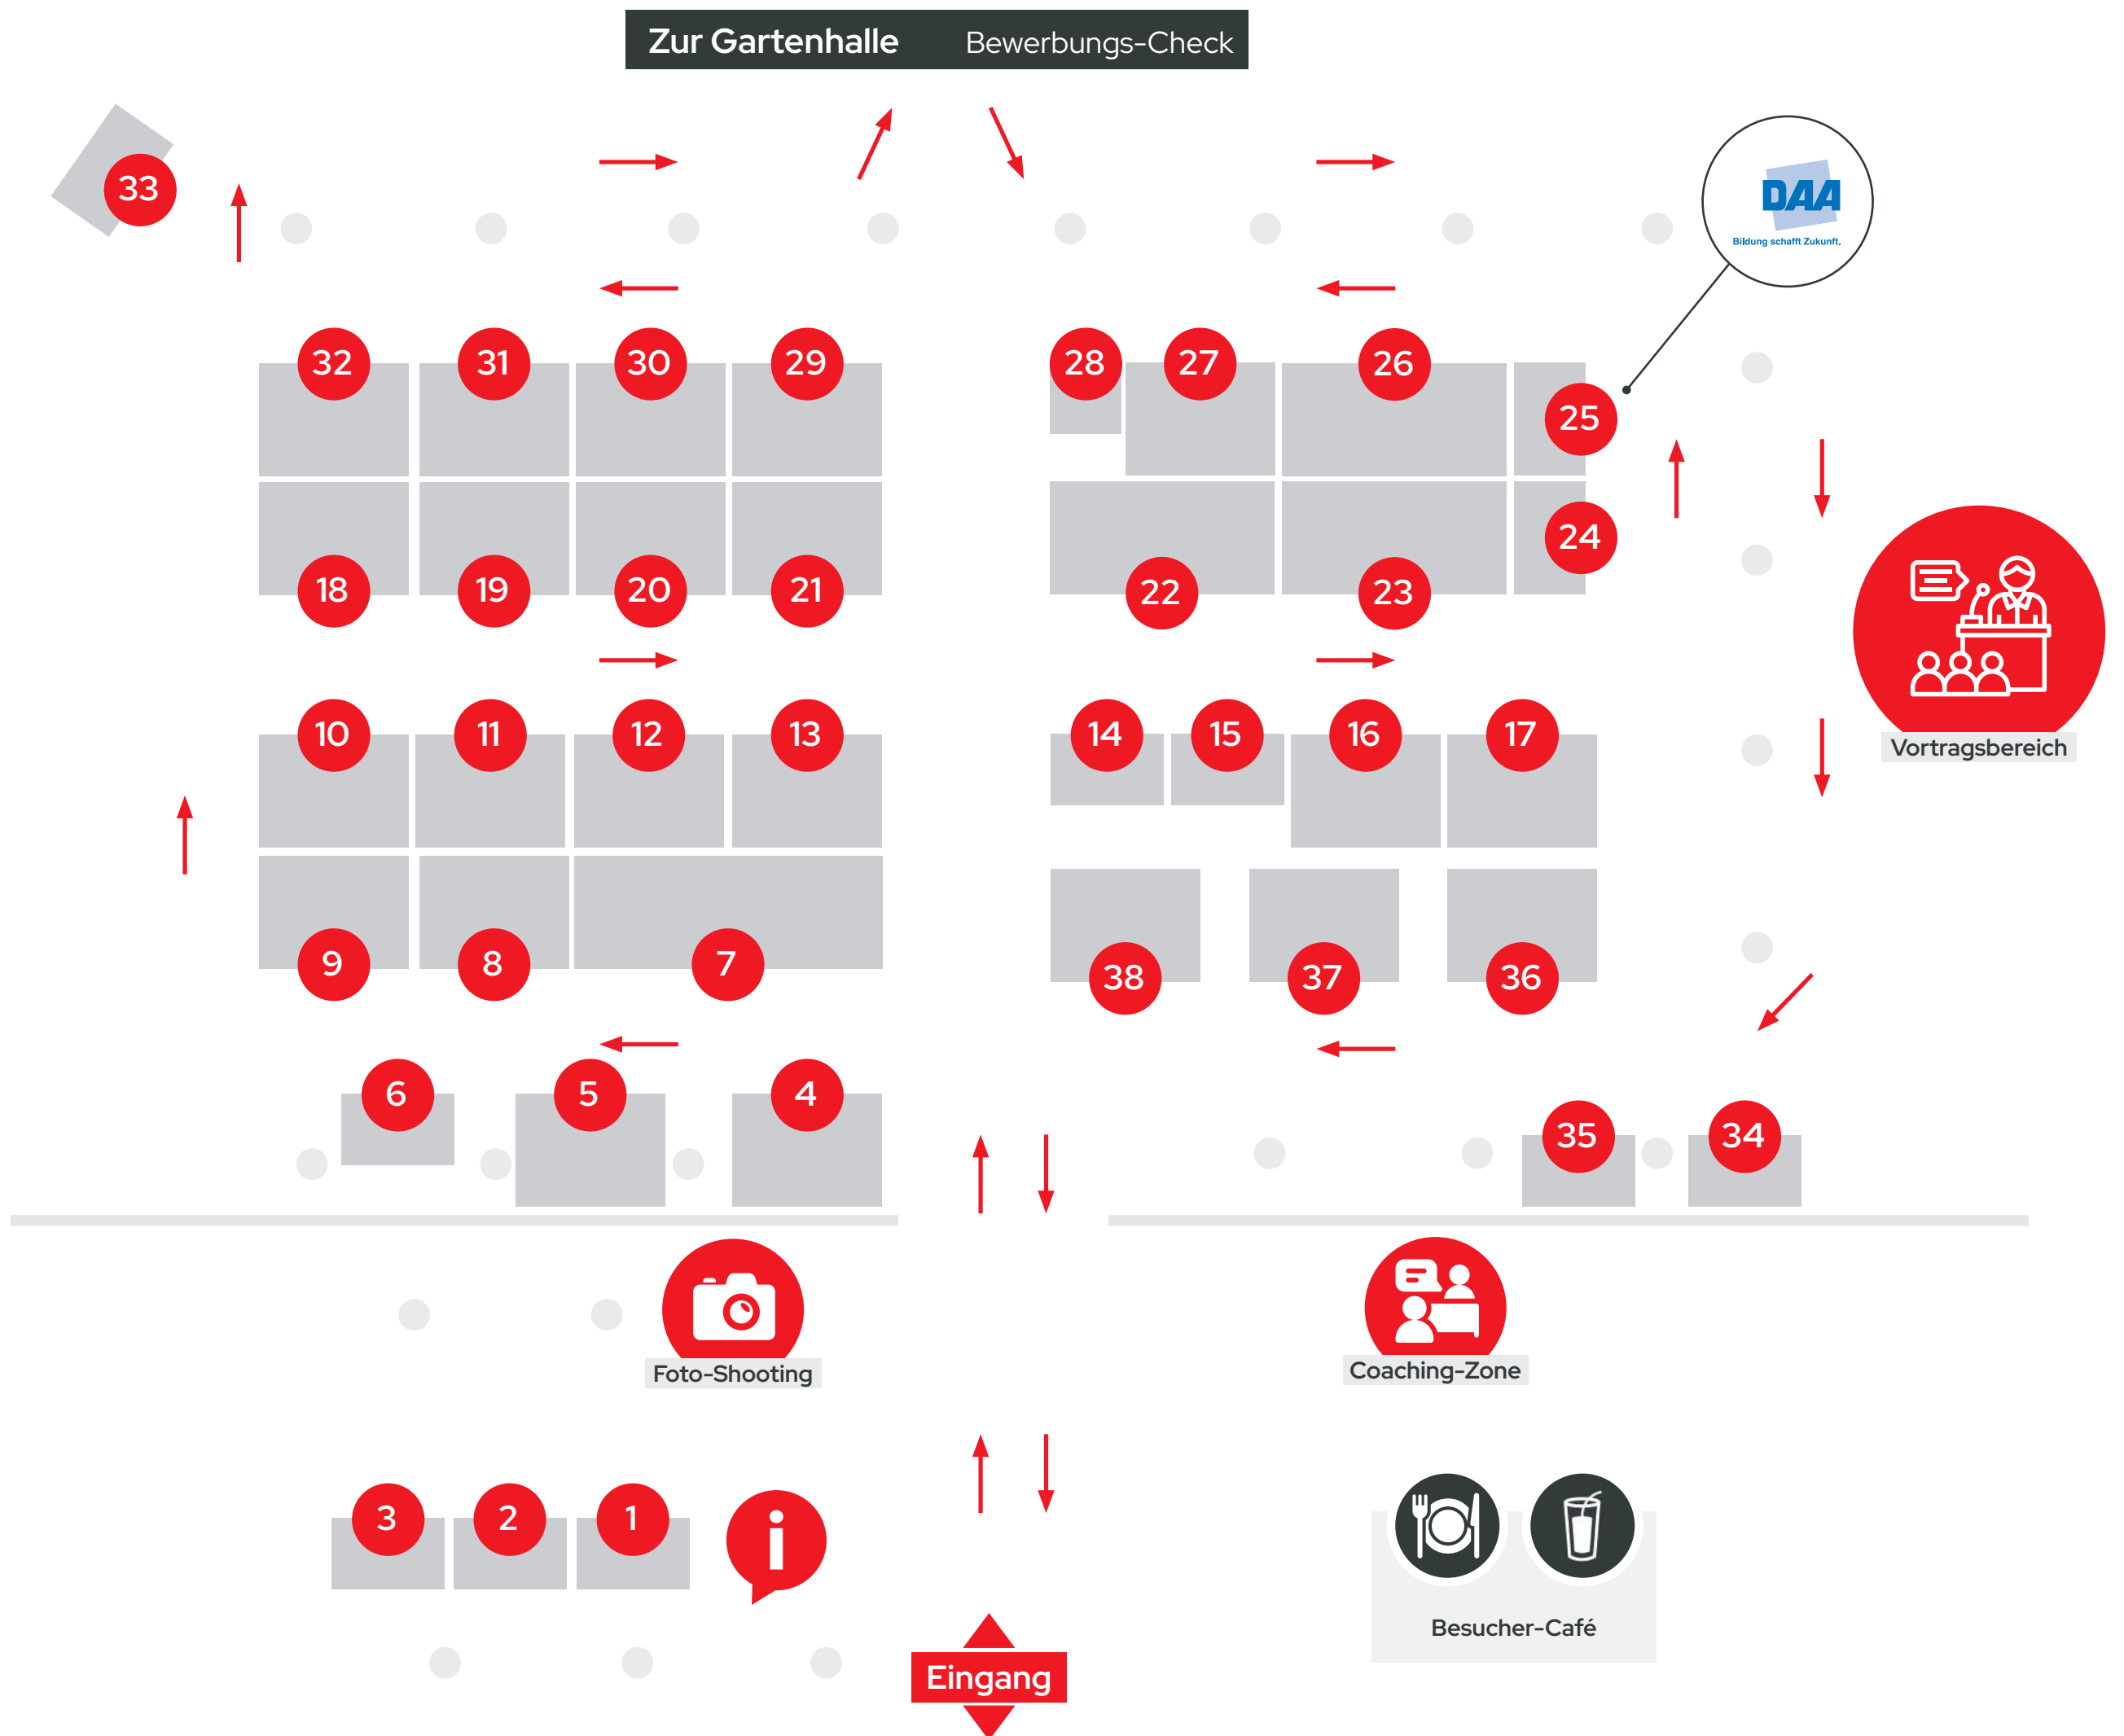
Zur Gartenhalle Bewerbungs-Check

33

DAA
Bildung schafft Zukunft.

32 31 30 29

28 27 26 25

18 19 20 21

22 23 24

Vortragsbereich

10 11 12 13

14 15 16 17

9 8 7

38 37 36

6 5 4

35 34

Foto-Shooting

Coaching-Zone

3 2 1

Besucher-Café

Eingang